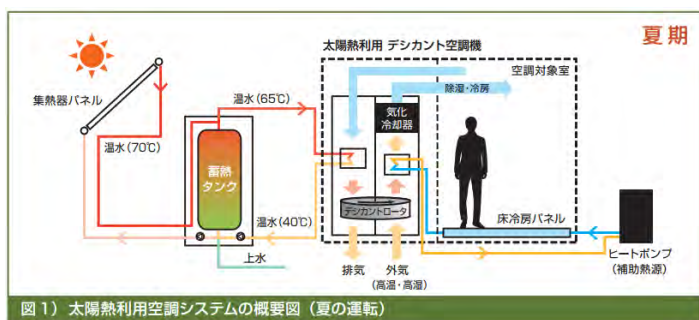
夏期

太陽熱利用 デシカント空調機

空調対象室

集熱器パネル

温水(65℃)

除湿・冷房

温水(70℃)

気化冷却器

蓄熱タンク

温水(40℃)

デシカントロータ

床冷房パネル

上水

ヒートポンプ
(補助熱源)

排気

外気
(高温・高湿)

図1) 太陽熱利用空調システムの概要図(夏の運転)